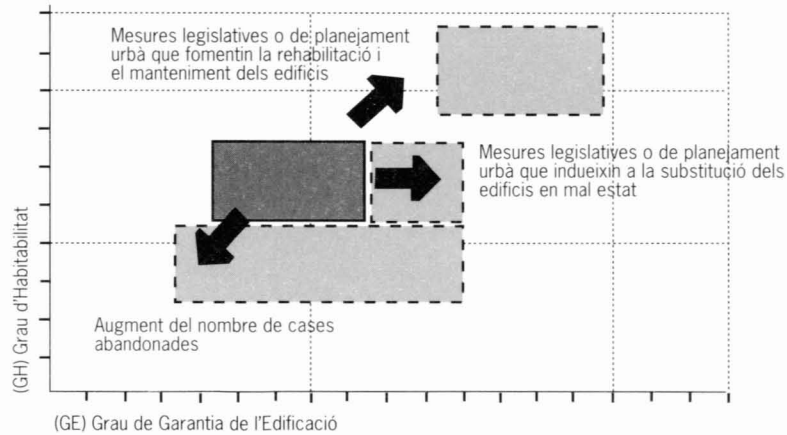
Mesures legislatives o de planejament urbà que fomentin la rehabilitació i el manteniment dels edificis

Mesures legislatives o de planejament urbà que indueixin a la substitució dels edificis en mal estat

Augment del nombre de cases abandonades

(GH) Grau d'Habitabilitat

(GE) Grau de Garantia de l'Edificació